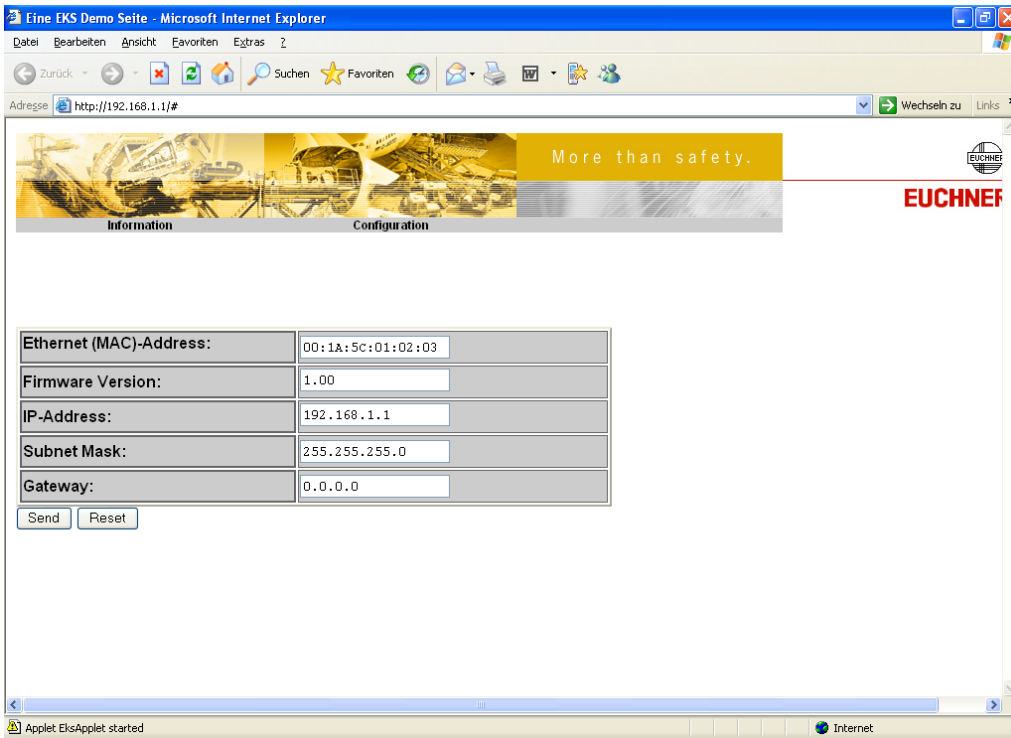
Eine EKS Demo Seite - Microsoft Internet Explorer

Datei Bearbeiten Ansicht Favoriten Extras ?

Zurück Suchen Favoriten

Adresse http://192.168.1.1/#

Wechseln zu Links

More than safety.

EUCHNER

EUCHNER

Information Configuration

| Ethernet (MAC)-Address: | 00:1A:5C:01:02:03 |
|---|---|
| Firmware Version: | 1.00 |
| IP-Address: | 192.168.1.1 |
| Subnet Mask: | 255.255.255.0 |
| Gateway: | 0.0.0.0 |

Send Reset

Applet EksApplet started

Internet